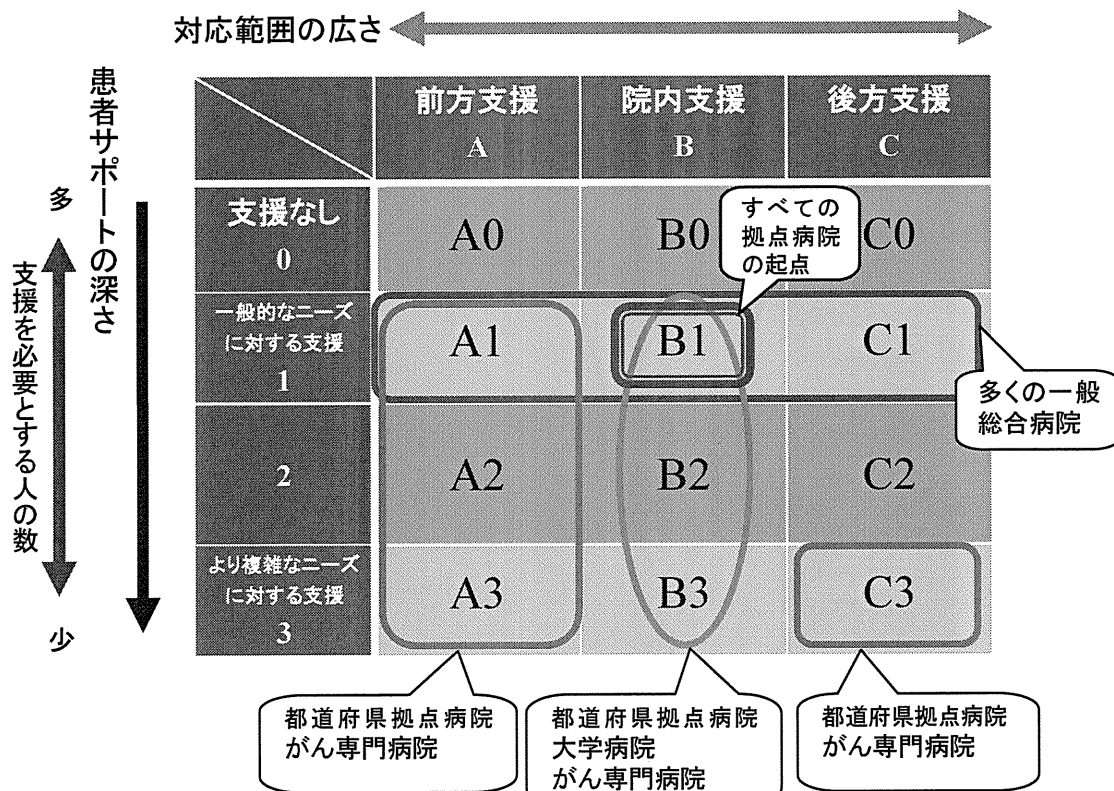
対応範囲の広さ

患者サポートの深さ

多

支援を必要とする人の数

少

| | 前方支援 A | 院内支援 B | 後方支援 C |
|---|---|---|---|
| 支援なし 0 | A0 | B0 | C0 |
| 一般的なニーズに対する支援 1 | A1 | B1 | C1 |
| 2 | A2 | B2 | C2 |
| より複雑なニーズに対する支援 3 | A3 | B3 | C3 |

すべての拠点病院の起点

多くの一般総合病院

都道府県拠点病院
がん専門病院

都道府県拠点病院
大学病院
がん専門病院

都道府県拠点病院
がん専門病院